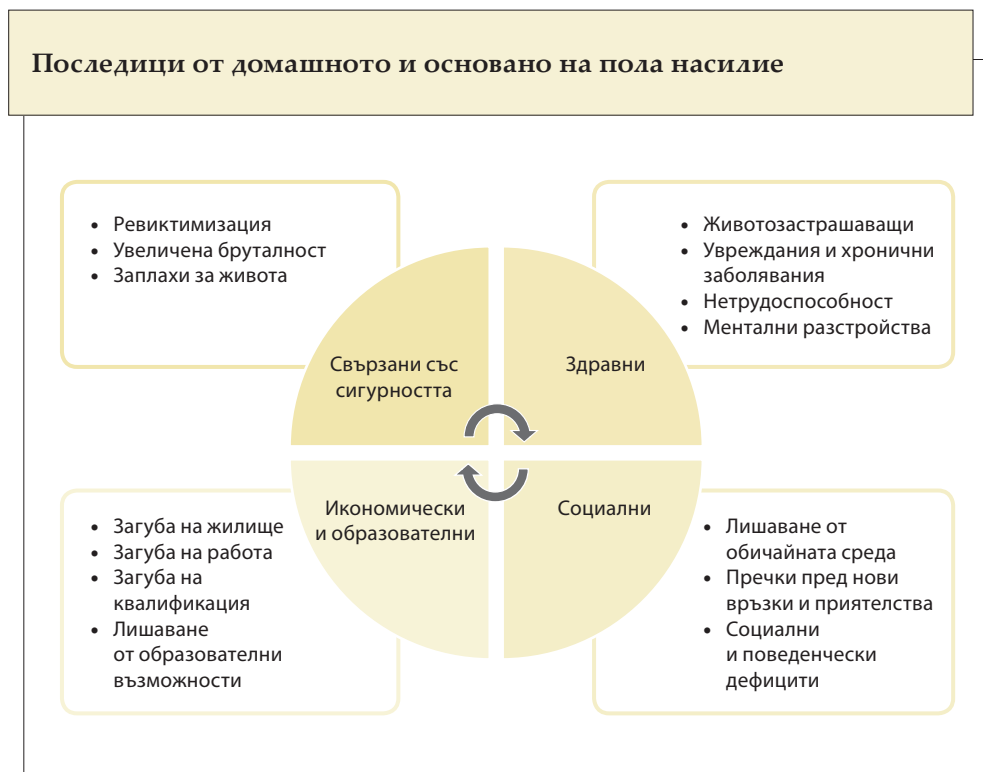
Последици от домашното и основано на пола насилие

- Ревиктимизация
- Увеличена бруталност
- Заплахи за живота

- Животозастрашаващи
- Увреждания и хронични заболявания
- Нетрудоспособност
- Ментални разстройства

Свързани със сигурността

Здравни

Икономически и образователни

Социални

- Загуба на жилище
- Загуба на работа
- Загуба на квалификация
- Лишаване от образователни възможности

- Лишаване от обичайната среда
- Пречки пред нови връзки и приятелства
- Социални и поведенчески дефицити